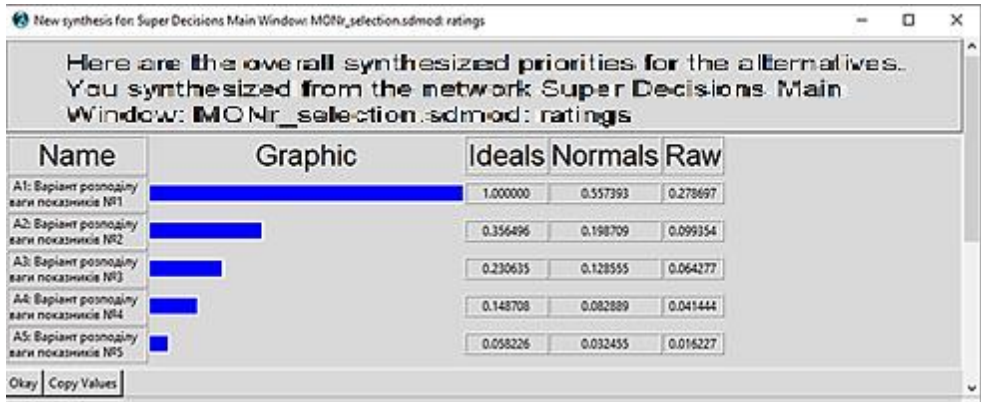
New synthesis for: Super Decisions Main Window: MONr_selection.sdmod: ratings

Here are the overall synthesized priorities for the alternatives. You synthesized from the network Super Decisions Main Window: MONr_selection.sdmod: ratings

| Name | Graphic | Ideals | Normals | Raw |
|---|---|---|---|---|
| A1: Варіант розподілу ваги показників №1 | | 1.000000 | 0.557393 | 0.278697 |
| A2: Варіант розподілу ваги показників №2 | | 0.356496 | 0.198709 | 0.099354 |
| A3: Варіант розподілу ваги показників №3 | | 0.230635 | 0.128555 | 0.064277 |
| A4: Варіант розподілу ваги показників №4 | | 0.148708 | 0.082889 | 0.041444 |
| A5: Варіант розподілу ваги показників №5 | | 0.058226 | 0.032455 | 0.016227 |

Okay Copy Values